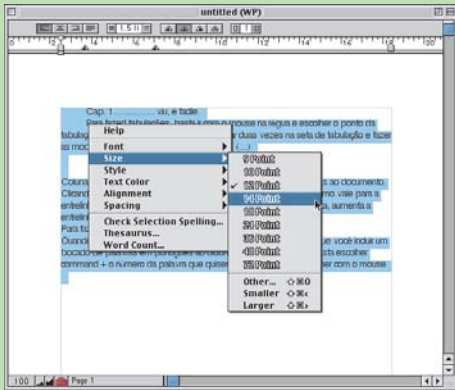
untitled (WP)

1.5 li

Cap. 1 ............... vu, e tadle

Para fazer tabulações, basta ir com o mouse na régua e escolher o ponto da tabulação ... duas vezes na seta de tabulação e fazer as mod... (...)

Colunas ... ao documento. Clicand... mo vale para a entrelin... da, aumenta a entrelin... Para tu... Quando ... que você incluir um bocado de palavras em português ao dicionário ... esta escolher command + o número da palavra que quiser ... er com o mouse.

Help
Font
Size
Style
Text Color
Alignment
Spacing
Check Selection Spelling...
Thesaurus...
Word Count...

9 Point
10 Point
12 Point
14 Point
18 Point
24 Point
36 Point
48 Point
72 Point
Other... ⇧⌘O
Smaller ⇧⌘<
Larger ⇧⌘>

100
Page 1